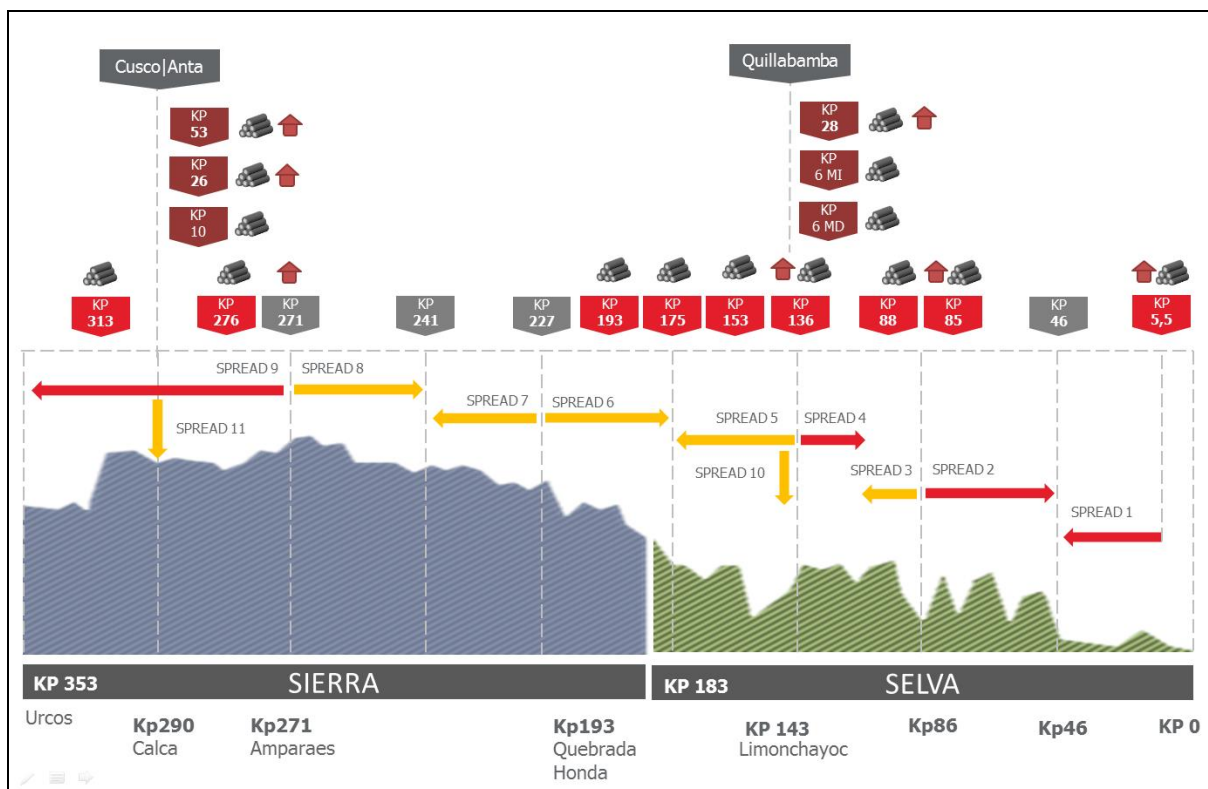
Cusco|Anta

Quillabamba

KP 53

KP 26

KP 10

KP 28

KP 6 MI

KP 6 MD

KP 313

KP 276

KP 271

KP 241

KP 227

KP 193

KP 175

KP 153

KP 136

KP 88

KP 85

KP 46

KP 5,5

SPREAD 9

SPREAD 8

SPREAD 11

SPREAD 7

SPREAD 6

SPREAD 5

SPREAD 4

SPREAD 10

SPREAD 3

SPREAD 2

SPREAD 1

KP 353

SIERRA

KP 183

SELVA

Urcos

Kp290
Calca

Kp271
Amparaes

Kp193
Quebrada Honda

KP 143
Limonchayoc

Kp86

Kp46

KP 0